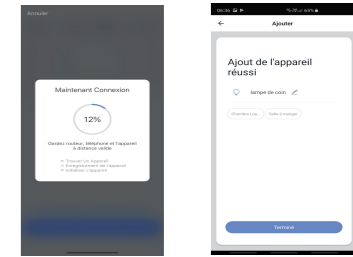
Annuler

Maintenant Connexion

12%

Gardez routeur, téléphone et l'appareil à distance veille

Trouver Un Appareil
Enregistrement de l'appareil
Initialiser l'appareil

06:36 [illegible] 60%

Ajouter

Ajout de l'appareil réussi

lampe de coin

Chambre Lo... Salle à manger

Terminé